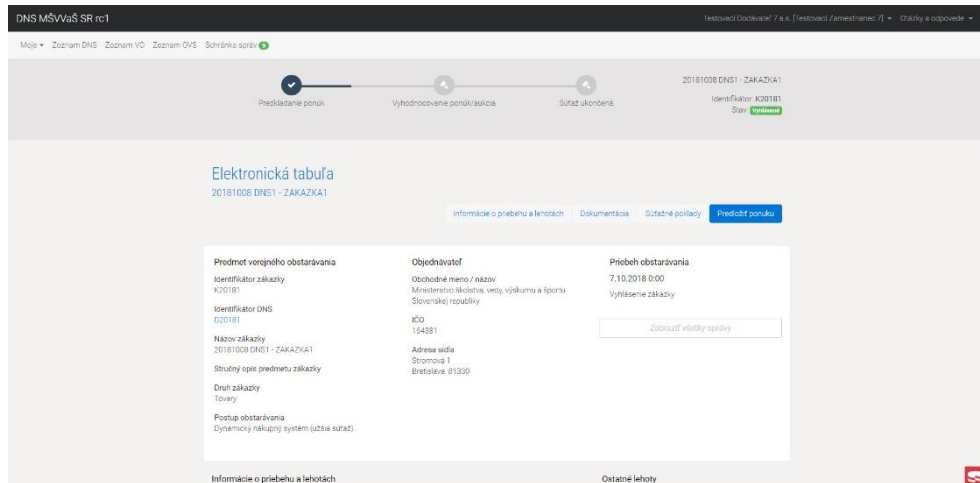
DNS MŠVVaŠ SR rc1

Testovací Dodávateľ 7 a.s. [Testovací Zamestnanec 7] ▾ Otázky a odpovede ▾

Moje ▾ Zoznam DNS Zoznam VO Zoznam OVS Schránka správ 0

Predkladanie ponúk Vyhodnocovanie ponúk/aukcia Súťaž ukončená

20181008 DNS1 - ZAKAZKA1
Identifikátor: K20181
Stav: Vyhlásená

Elektronická tabuľa
20181008 DNS1 - ZAKAZKA1

Informácie o priebehu a lehotách Dokumentácia Súťažné podklady Predložiť ponuku

Predmet verejného obstarávania
Identifikátor zákazky
K20181
Identifikátor DNS
D20181
Názov zákazky
20181008 DNS1 - ZAKAZKA1
Stručný opis predmetu zákazky
Druh zákazky
Tovary
Postup obstarávania
Dynamický nákupný systém (užšia súťaž)

Objednávateľ
Obchodné meno / názov
Ministerstvo školstva, vedy, výskumu a športu Slovenskej republiky
IČO
164381
Adresa sídla
Stromová 1
Bratislava, 81330

Priebeh obstarávania
7.10.2018 0:00
Vyhlásenie zákazky
Zobraziť všetky správy

Informácie o priebehu a lehotách

Ostatné lehoty